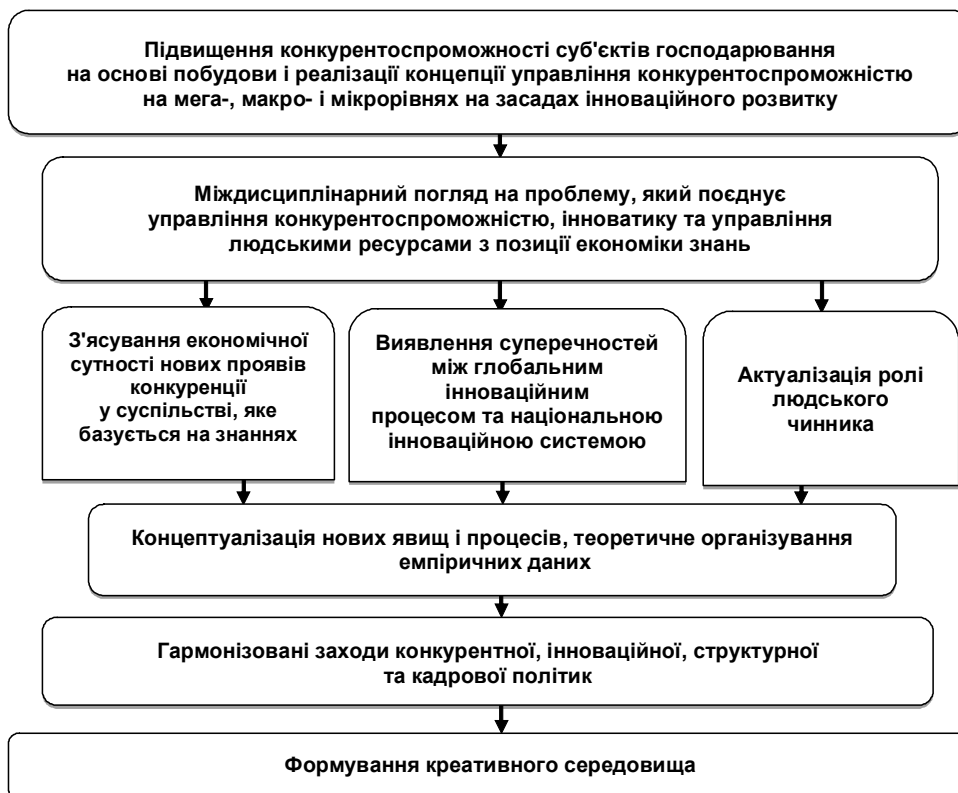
Підвищення конкурентоспроможності суб'єктів господарювання на основі побудови і реалізації концепції управління конкурентоспроможністю на мега-, макро- і мікрорівнях на засадах інноваційного розвитку

Міждисциплінарний погляд на проблему, який поєднує управління конкурентоспроможністю, инноватику та управління людськими ресурсами з позиції економіки знань

З'ясування економічної сутності нових проявів конкуренції у суспільстві, яке базується на знаннях

Виявлення суперечностей між глобальним інноваційним процесом та національною інноваційною системою

Актуалізація ролі людського чинника

Концептуалізація нових явищ і процесів, теоретичне організування емпіричних даних

Гармонізовані заходи конкурентної, інноваційної, структурної та кадрової політик

Формування креативного середовища